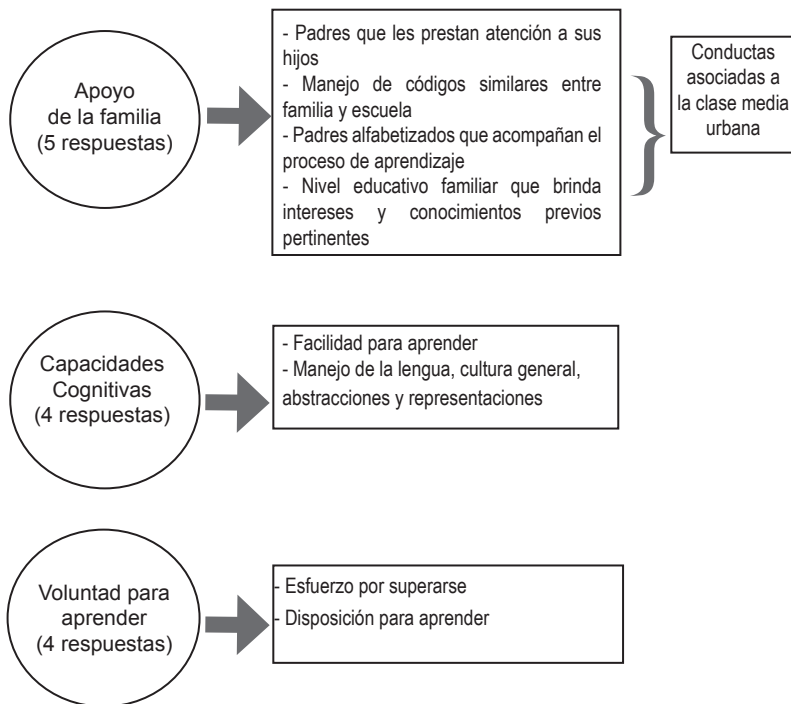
Apoyo de la familia (5 respuestas)

- Padres que les prestan atención a sus hijos
- Manejo de códigos similares entre familia y escuela
- Padres alfabetizados que acompañan el proceso de aprendizaje
- Nivel educativo familiar que brinda intereses y conocimientos previos pertinentes

Conductas asociadas a la clase media urbana

Capacidades Cognitivas (4 respuestas)

- Facilidad para aprender
- Manejo de la lengua, cultura general, abstracciones y representaciones

Voluntad para aprender (4 respuestas)

- Esfuerzo por superarse
- Disposición para aprender